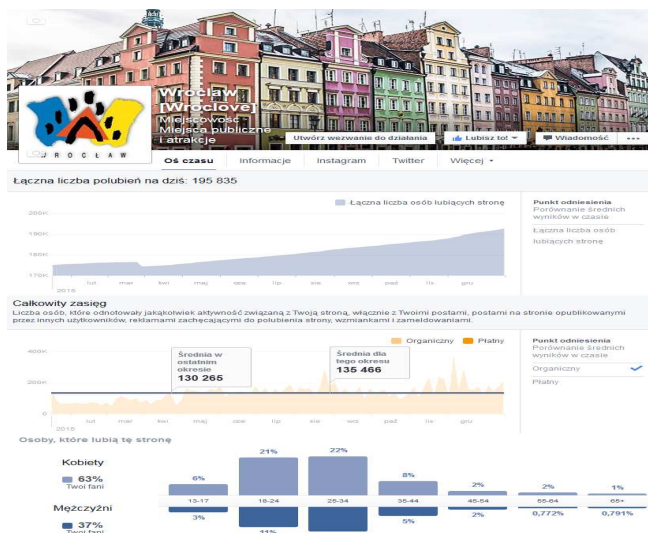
WROCŁAW

Wrocław [Wroclove]

Miejscowość · Miejsca publiczne i atrakcje

Utwórz wezwanie do działania

Lubisz to!

Wiadomość

Oś czasu | Informacje | Instagram | Twitter | Więcej

Łączna liczba polubień na dziś: 195 835

Łączna liczba osób lubiących stronę

200K
190K
180K
170K

lut mar kwi maj cze lip sie wrz paź lis gru
2016

Punkt odniesienia
Porównanie średnich wyników w czasie

Łączna liczba osób lubiących stronę

Całkowity zasięg

Liczba osób, które odnotowały jakąkolwiek aktywność związaną z Twoją stroną, włącznie z Twoimi postami, postami na stronie opublikowanymi przez innych użytkowników, reklamami zachęcającymi do polubienia strony, wzmiankami i zameldowaniami.

Organiczny   Płatny

400K
200K
0

Średnia w ostatnim okresie
130 265

Średnia dla tego okresu
135 466

lut mar kwi maj cze lip sie wrz paź lis gru
2016

Punkt odniesienia
Porównanie średnich wyników w czasie

Organiczny

Płatny

Osoby, które lubią tę stronę

Kobiety
63%
Twoi fani

Mężczyźni
37%
Twoi fani

| 6% | 21% | 22% | 8% | 2% | 2% | 1% |
|---|---|---|---|---|---|---|
| 13-17 | 18-24 | 25-34 | 35-44 | 45-54 | 55-64 | 65+ |
| 3% | 11% | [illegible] | 5% | 2% | 0,772% | 0,791% |